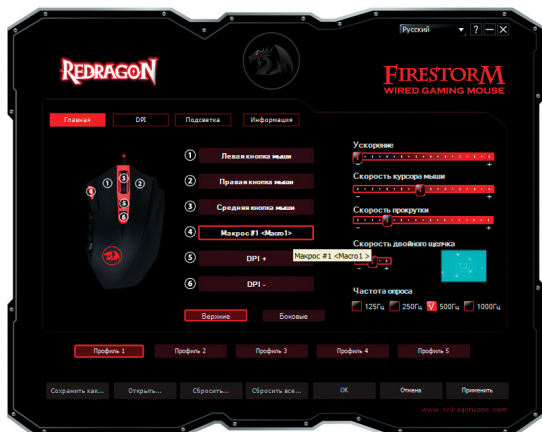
Русский ? — X

REDRAGON

FIRESTORM
WIRED GAMING MOUSE

Главная DPI Подсветка Информация

1 2 3 4 5 6

① Левая кнопка мыши
② Правая кнопка мыши
③ Средняя кнопка мыши
④ Макрос #1 <Macro1>
⑤ DPI +
⑥ DPI -

Верхние Боковые

Ускорение
- +
Скорость курсора мыши
- +
Скорость прокрутки
- +
Скорость двойного щелчка
Макрос #1 <Macro1>
- +

Частота опроса
125Гц 250Гц 500Гц 1000Гц

Профиль 1 Профиль 2 Профиль 3 Профиль 4 Профиль 5

Сохранить как... Открыть... Сбросить... Сбросить все... OK Отмена Применить

www.redragonzone.com